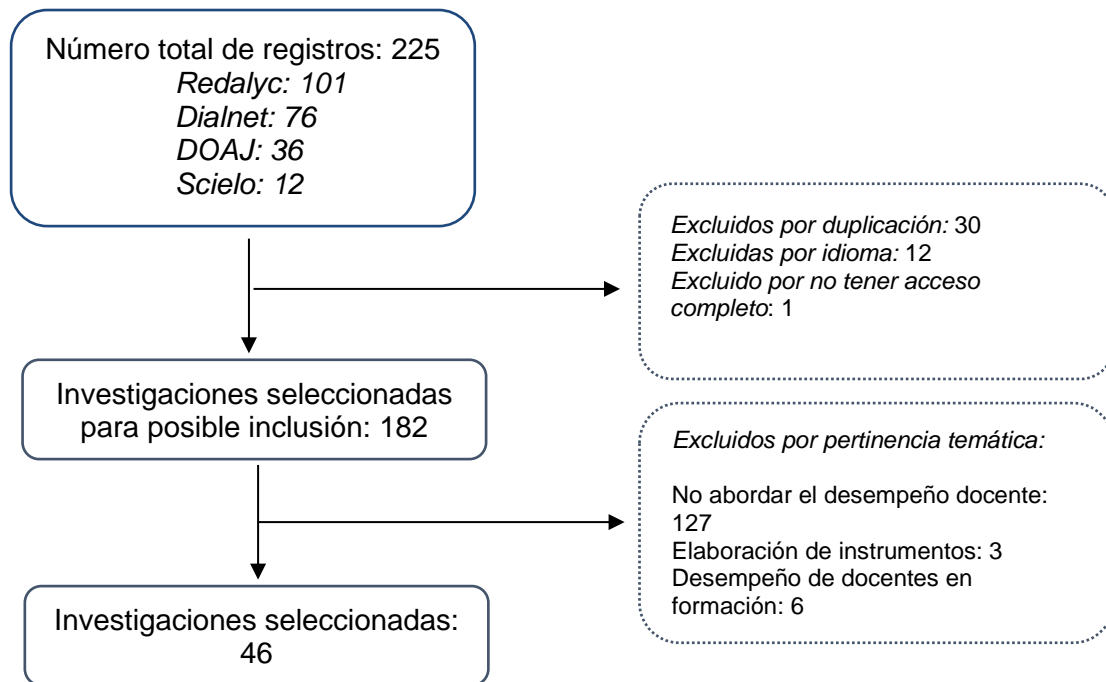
Número total de registros: 225
Redalyc: 101
Dialnet: 76
DOAJ: 36
Scielo: 12

Excluidos por duplicación: 30
Excluidas por idioma: 12
Excluido por no tener acceso completo: 1

Investigaciones seleccionadas para posible inclusión: 182

Excluidos por pertinencia temática:

No abordar el desempeño docente: 127
Elaboración de instrumentos: 3
Desempeño de docentes en formación: 6

Investigaciones seleccionadas: 46